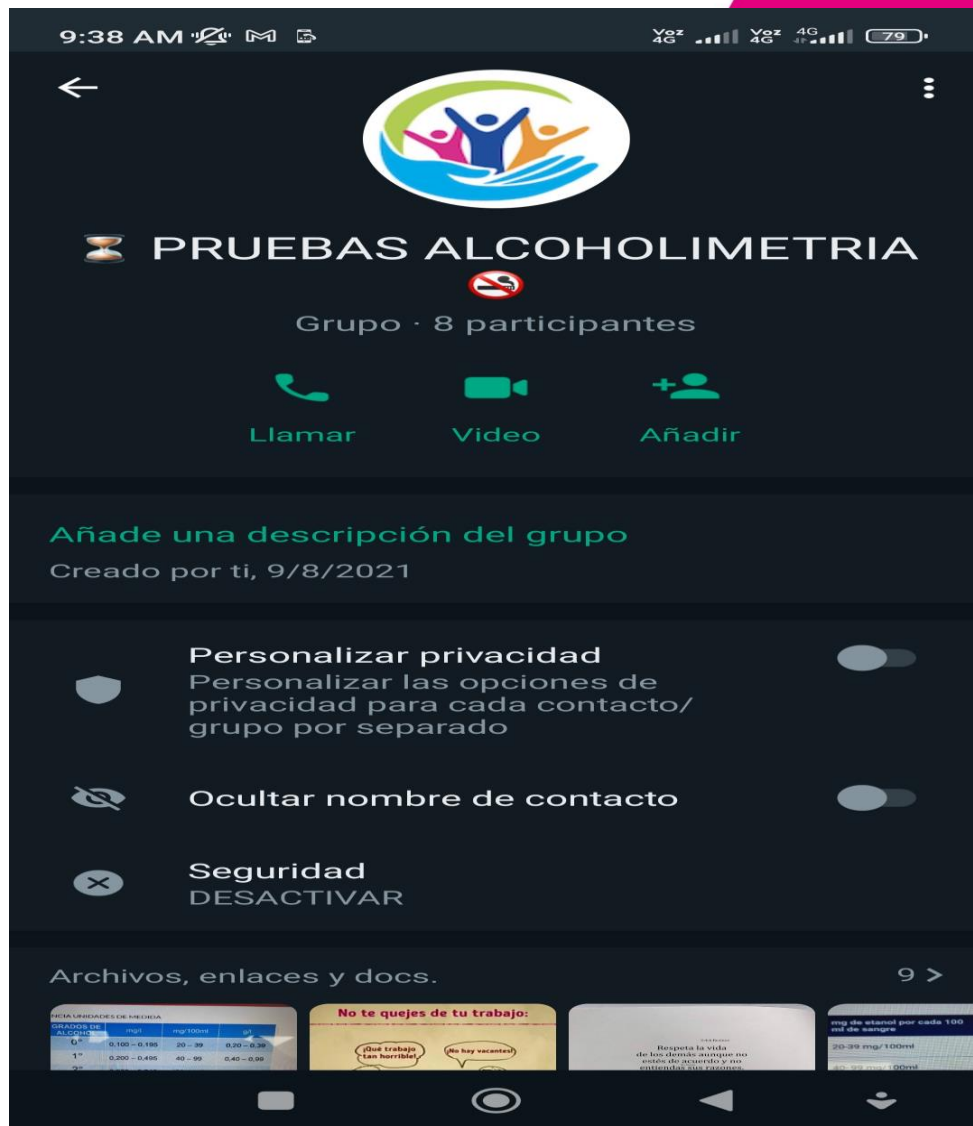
9:38 AM

Voz 4G Voz 4G 4G 79

⏳ PRUEBAS ALCOHOLIMETRIA 🚭

Grupo · 8 participantes

Llamar Video Añadir

Añade una descripción del grupo

Creado por ti, 9/8/2021

Personalizar privacidad
Personalizar las opciones de privacidad para cada contacto/ grupo por separado

Ocultar nombre de contacto

Seguridad
DESACTIVAR

Archivos, enlaces y docs. 9 >

NCIA UNIDADES DE MEDIDA
| GRADOS DE ALCOHOL | mg/l | mg/100ml | g/l |
|---|---|---|---|
| 0° | 0,100 – 0,195 | 20 – 39 | 0,20 – 0,39 |
| 1° | 0,200 – 0,495 | 40 – 99 | 0,40 – 0,99 |

No te quejes de tu trabajo:
¡Qué trabajo tan horrible!
¡No hay vacantes!

Respeta la vida de los demás aunque no estés de acuerdo y no entiendas sus razones.

mg de etanol por cada 100 ml de sangre
20-39 mg/100ml
40-99 mg/100ml